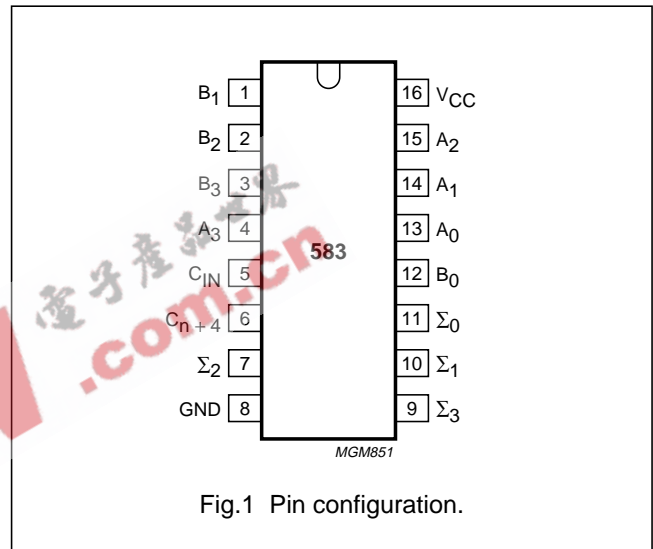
$B_1$ 1
$B_2$ 2
$B_3$ 3
$A_3$ 4
$C_{IN}$ 5
$C_{n+4}$ 6
$\Sigma_2$ 7
GND 8

16 $V_{CC}$
15 $A_2$
14 $A_1$
13 $A_0$
12 $B_0$
11 $\Sigma_0$
10 $\Sigma_1$
9 $\Sigma_3$

583

电子产品世界
.com.cn

MGM851

Fig.1 Pin configuration.